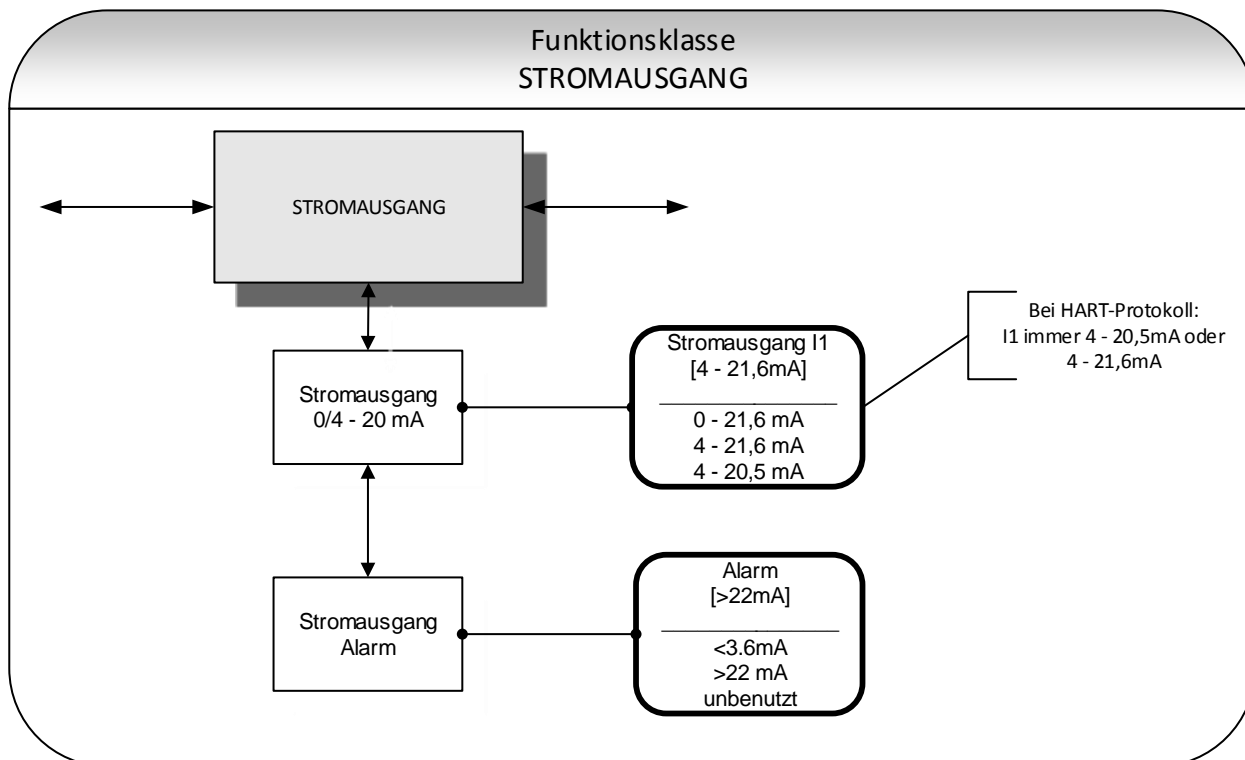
Funktionsklasse
STROMAUSGANG

STROMAUSGANG

Stromausgang
0/4 - 20 mA

Stromausgang I1
[4 - 21,6mA]

0 - 21,6 mA
4 - 21,6 mA
4 - 20,5 mA

Bei HART-Protokoll:
I1 immer 4 - 20,5mA oder
4 - 21,6mA

Stromausgang
Alarm

Alarm
[>22mA]

<3.6mA
>22 mA
unbenutzt